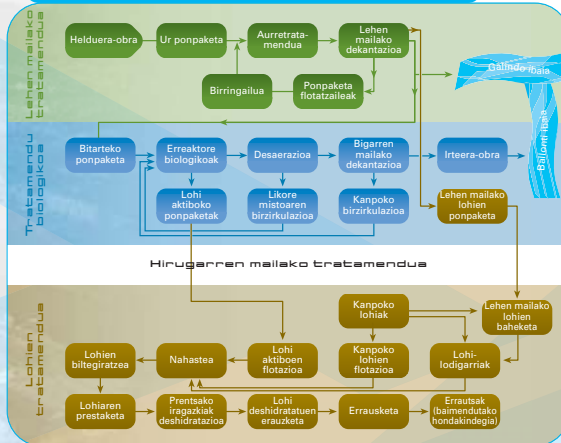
Lehen mailako tratamendua

Helduera-obra

Ur ponpaketa

Aurretratamendua

Lehen mailako dekantazioa

Birringailua

Ponpaketa flotatzaileak

Galindo ibaia

Ballonti ibaia

Tratamendu biologikoa

Bitarteko ponpaketa

Erreaktore biologikoak

Desaerazioa

Bigarren mailako dekantazioa

Irteera-obra

Lohi aktiboko ponpaketak

Likore mistoaren birzirkulazioa

Kanpoko birzirkulazioa

Lehen mailako lohien ponpaketa

Hirugarren mailako tratamendua

Lohien tratamendua

Kanpoko lohiak

Lehen mailako lohien baheketa

Lohien biltegiratzea

Nahastea

Lohi aktiboen flotazioa

Kanpoko lohien flotazioa

Lohi-lodigarriak

Lohiaren prestaketa

Prentsako iragazkiak deshidratazioa

Lohi deshidratatuen erauzketa

Errausketa

Errautsak (baimendutako hondakindegia)